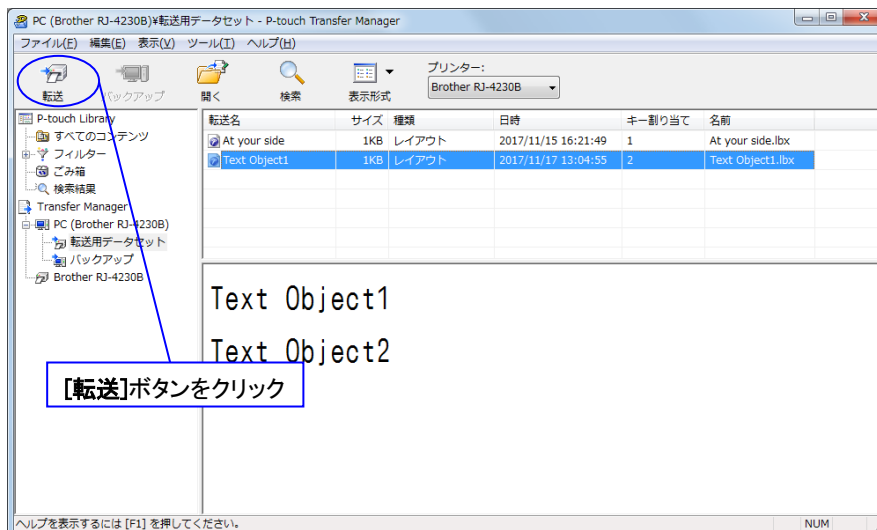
PC (Brother RJ-4230B)¥転送用データセット - P-touch Transfer Manager

ファイル(F) 編集(E) 表示(V) ツール(T) ヘルプ(H)

転送 バックアップ 開く 検索 表示形式 プリンター: Brother RJ-4230B

P-touch Library
すべてのコンテンツ
フィルター
ごみ箱
検索結果
Transfer Manager
PC (Brother RJ-4230B)
転送用データセット
バックアップ
Brother RJ-4230B

| 転送名 | サイズ | 種類 | 日時 | キー割り当て | 名前 |
|---|---|---|---|---|---|
| At your side | 1KB | レイアウト | 2017/11/15 16:21:49 | 1 | At your side.lbx |
| Text Object1 | 1KB | レイアウト | 2017/11/17 13:04:55 | 2 | Text Object1.lbx |

Text Object1

Text Object2

[転送]ボタンをクリック

ヘルプを表示するには [F1] を押してください。

NUM